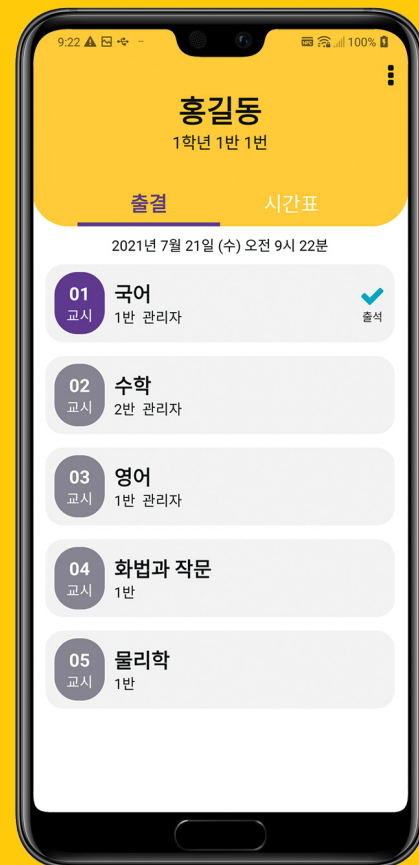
9:22 100%

홍길동
1학년 1반 1번

출결 시간표

2021년 7월 21일 (수) 오전 9시 22분

01 교시 국어 1반 관리자 출석

02 교시 수학 2반 관리자

03 교시 영어 1반 관리자

04 교시 화법과 작문 1반

05 교시 물리학 1반